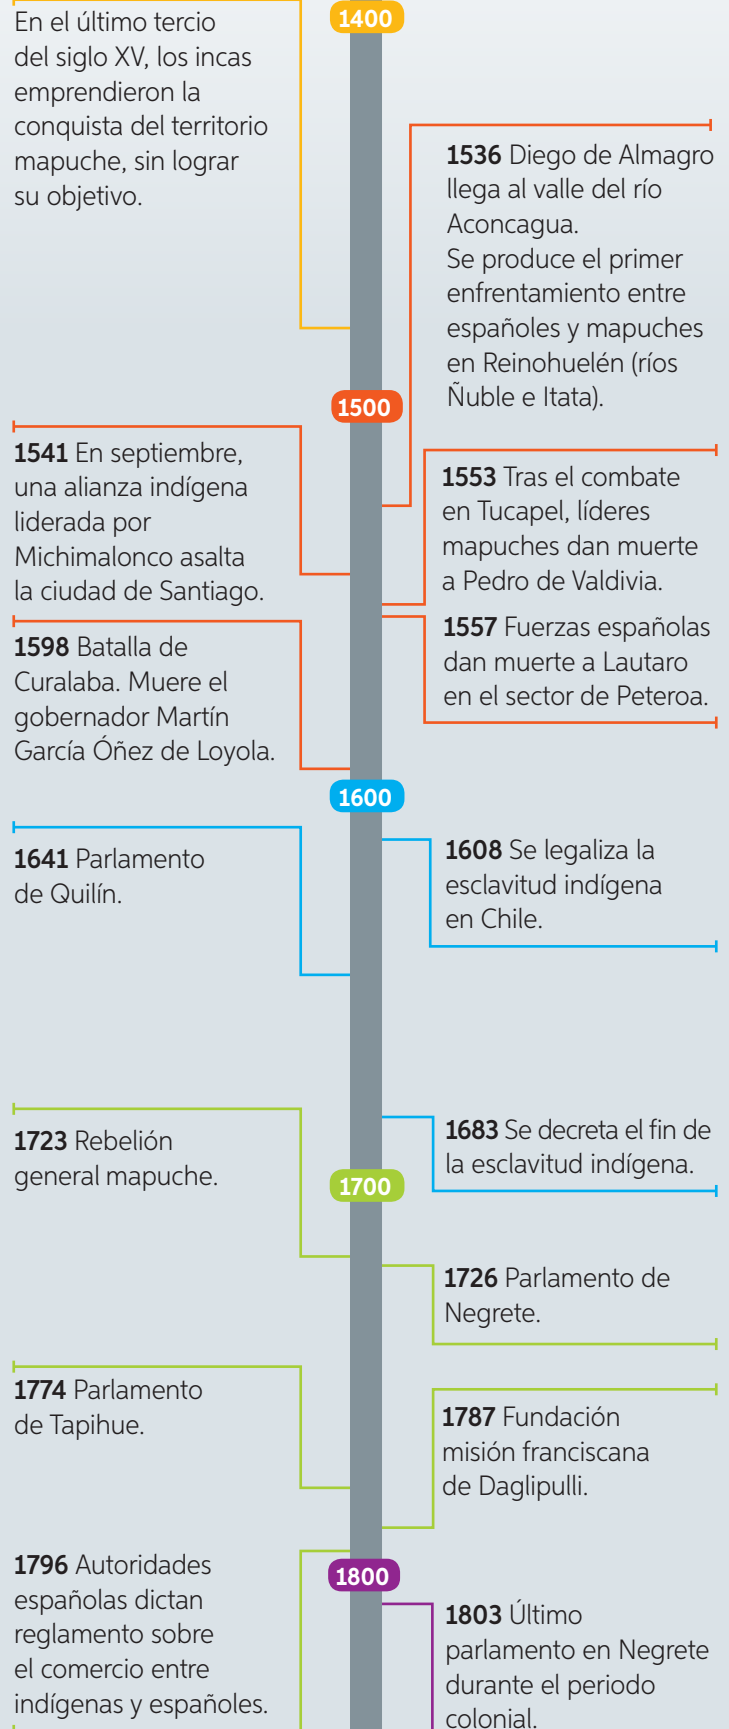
1400

En el último tercio del siglo XV, los incas emprendieron la conquista del territorio mapuche, sin lograr su objetivo.

**1536** Diego de Almagro llega al valle del río Aconcagua.
Se produce el primer enfrentamiento entre españoles y mapuches en Reinohuelén (ríos Ñuble e Itata).

1500

**1541** En septiembre, una alianza indígena liderada por Michimalonco asalta la ciudad de Santiago.

**1553** Tras el combate en Tucapel, líderes mapuches dan muerte a Pedro de Valdivia.

**1598** Batalla de Curalaba. Muere el gobernador Martín García Óñez de Loyola.

**1557** Fuerzas españolas dan muerte a Lautaro en el sector de Peteroa.

1600

**1641** Parlamento de Quilín.

**1608** Se legaliza la esclavitud indígena en Chile.

**1723** Rebelión general mapuche.

**1683** Se decreta el fin de la esclavitud indígena.

1700

**1726** Parlamento de Negrete.

**1774** Parlamento de Tapihue.

**1787** Fundación misión franciscana de Daglipulli.

**1796** Autoridades españolas dictan reglamento sobre el comercio entre indígenas y españoles.

1800

**1803** Último parlamento en Negrete durante el periodo colonial.